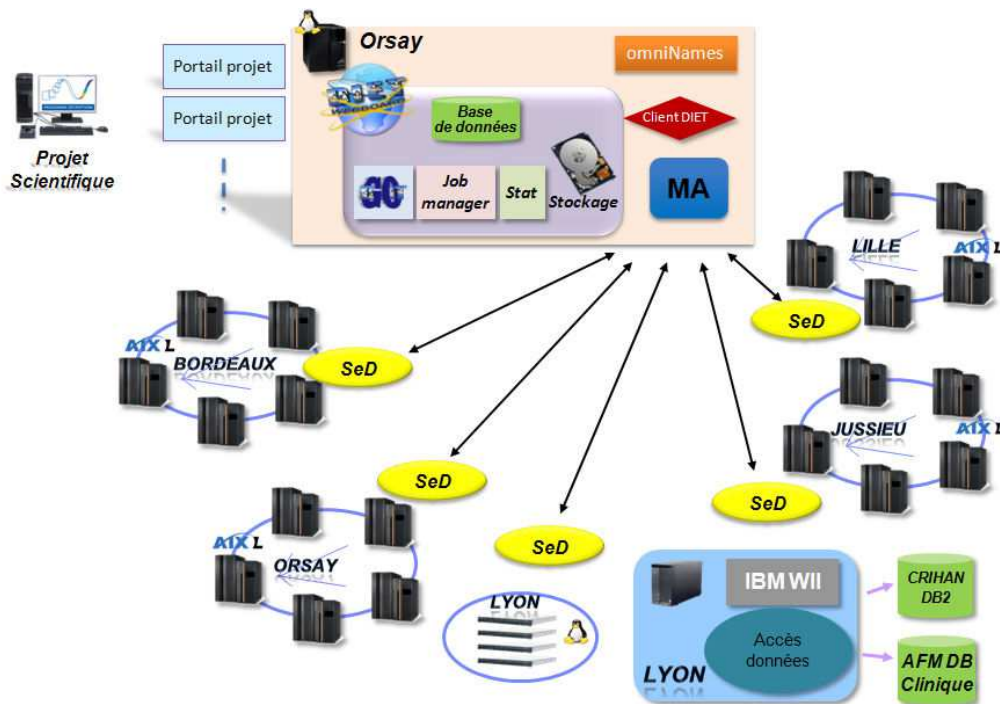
Projet Scientifique

Portail projet

Portail projet

Orsay

DIET WEBBOARD

omniNames

Base de données

Client DIET

GO

Job manager

Stat

Stockage

MA

LILLE

AIX L

SeD

AIX L

BORDEAUX

SeD

JUSSIEU

AIX L

SeD

SeD

AIX L

ORSAY

SeD

LYON

IBM WII

Accès données

LYON

CRIHAN DB2

AFM DB Clinique